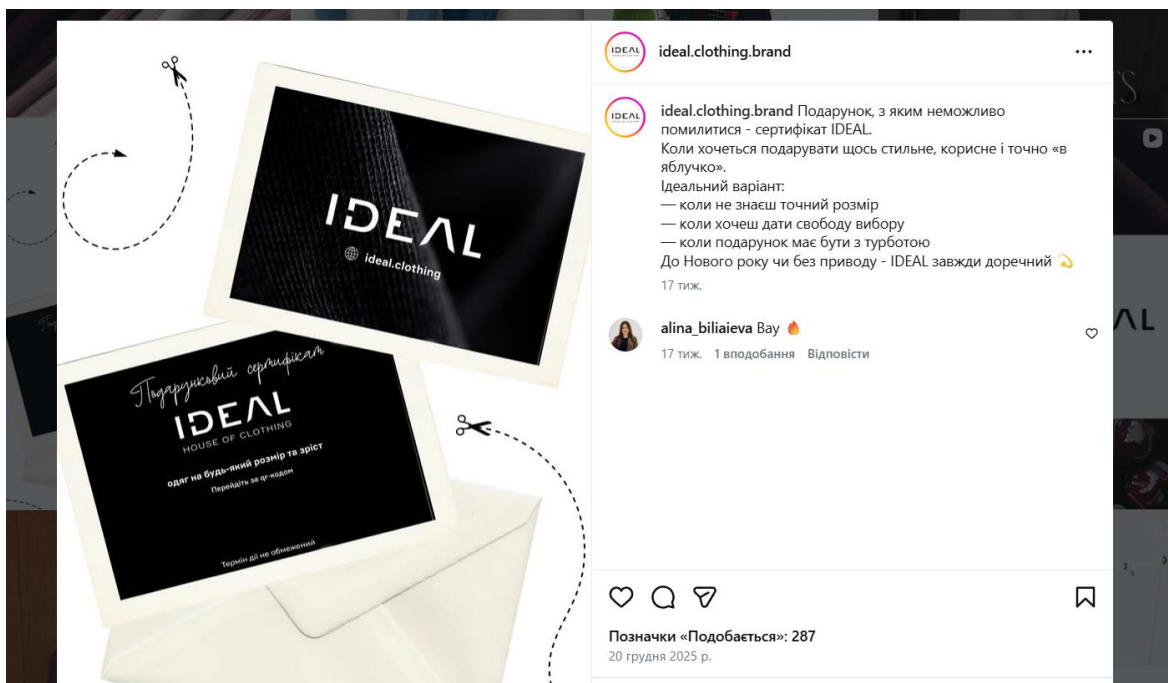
IDEAL
ideal.clothing

Подарунковий сертифікат
IDEAL
HOUSE OF CLOTHING
одяг на будь-який розмір та зріст
Перейдіть за qr-кодом
Термін дії не обмежений

IDEAL ideal.clothing.brand ...

IDEAL ideal.clothing.brand Подарунок, з яким неможливо помилитися - сертифікат IDEAL.
Коли хочеться подарувати щось стильне, корисне і точно «в яблучко».
Ідеальний варіант:
— коли не знаєш точний розмір
— коли хочеш дати свободу вибору
— коли подарунок має бути з турботою
До Нового року чи без приводу - IDEAL завжди доречний 💫
17 тиж.

alina_biliaieva Вау 🔥
17 тиж. 1 вподобання Відповісти

Позначки «Подобається»: 287
20 грудня 2025 р.